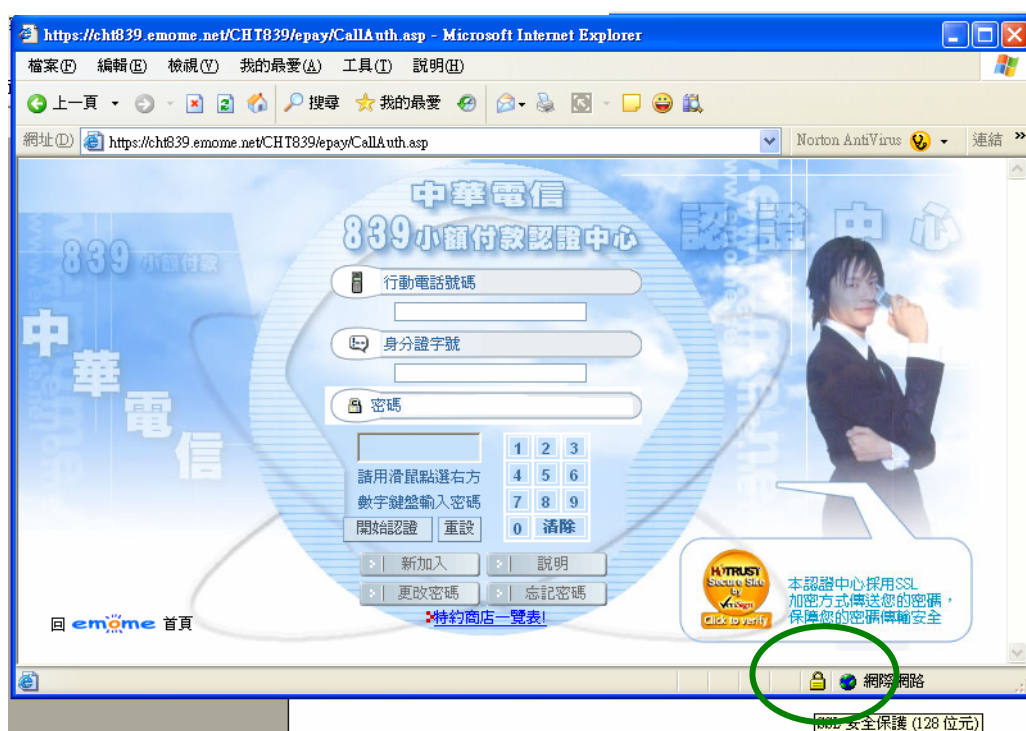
https://cht839.emome.net/CHT839/epay/CallAuth.asp - Microsoft Internet Explorer

檔案(F) 編輯(E) 檢視(V) 我的最愛(A) 工具(T) 說明(H)

上一頁 搜尋 我的最愛

網址(D) https://cht839.emome.net/CHT839/epay/CallAuth.asp Norton AntiVirus 連結

中華電信
839小額付款認證中心
認證中心
839 小額付款
中華電信

行動電話號碼

身分證字號

密碼

請用滑鼠點選右方數字鍵盤輸入密碼

| 1 | 2 | 3 |
|---|---|---|
| 4 | 5 | 6 |
| 7 | 8 | 9 |
| 0 | 清除 | |

開始認證 重設

新加入 說明
更改密碼 忘記密碼

特約商店一覽表!

回 emome 首頁

HiTRUST Secure Site by VeriSign Click to verify

本認證中心採用SSL加密方式傳送您的密碼，保障您的密碼傳輸安全

網際網路

SSL 安全保護 (128 位元)